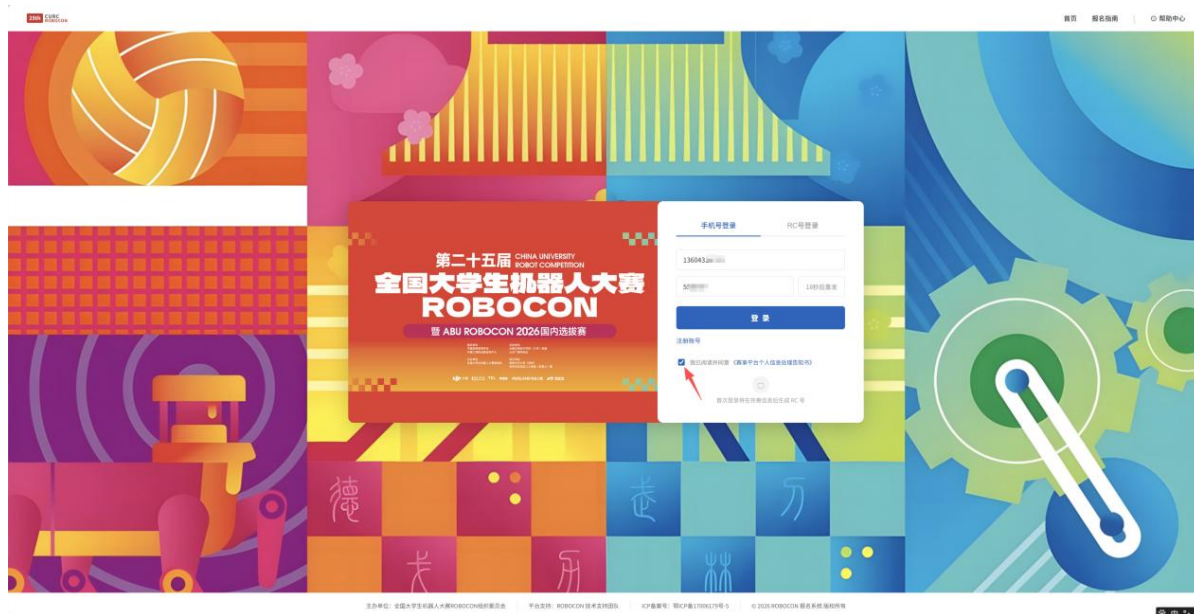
25th CURC ROBOCON

首页 报名指南 帮助中心

第二十五届 CHINA UNIVERSITY ROBOT COMPETITION
全国大学生机器人大赛
ROBOCON
暨 ABU ROBOCON 2026 国内选拔赛

手机号登录 RC号登录

136043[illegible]

50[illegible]

18秒后重发

登 录

注册账号

我已阅读并同意《赛事平台个人信息处理告知书》

首次登录将在您确认后生成 RC 号

主办单位：全国大学生机器人大赛ROBOCON组织委员会 平台支持：ROBOCON 技术支持团队 ICP备案号：鄂ICP备17006179号-5 © 2026 ROBOCON 版权所有 保留所有